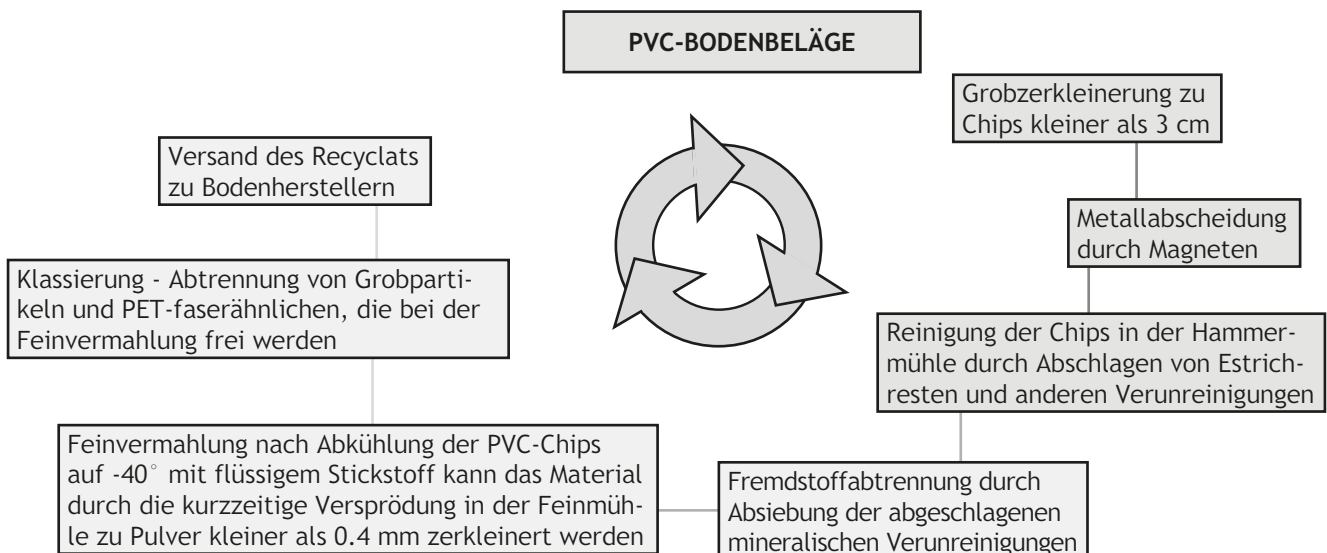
PVC-BODENBELÄGE

Grobzerkleinerung zu Chips kleiner als 3 cm

Metallabscheidung durch Magneten

Reinigung der Chips in der Hammermühle durch Abschlagen von Estrichresten und anderen Verunreinigungen

Fremdstoffabtrennung durch Absiebung der abgeschlagenen mineralischen Verunreinigungen

Feinvermahlung nach Abkühlung der PVC-Chips auf -40° mit flüssigem Stickstoff kann das Material durch die kurzzeitige Versprödung in der Feinmühle zu Pulver kleiner als 0.4 mm zerkleinert werden

Klassierung - Abtrennung von Grobpartikeln und PET-faserähnlichen, die bei der Feinvermahlung frei werden

Versand des Recyclats zu Bodenherstellern